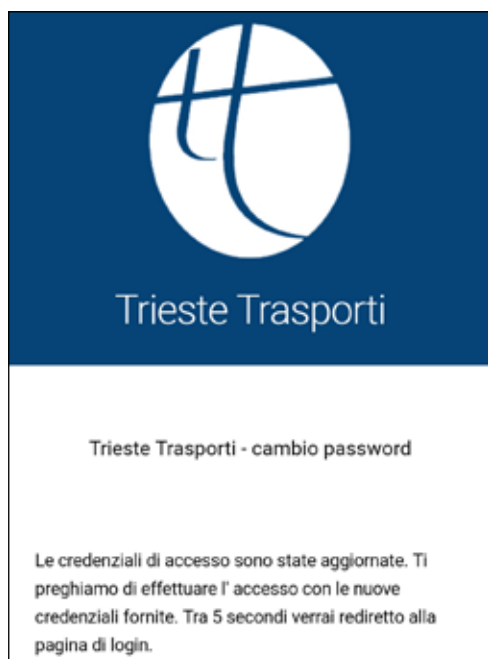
Trieste Trasporti

Trieste Trasporti - cambio password

Le credenziali di accesso sono state aggiornate. Ti preghiamo di effettuare l' accesso con le nuove credenziali fornite. Tra 5 secondi verrai rediretto alla pagina di login.